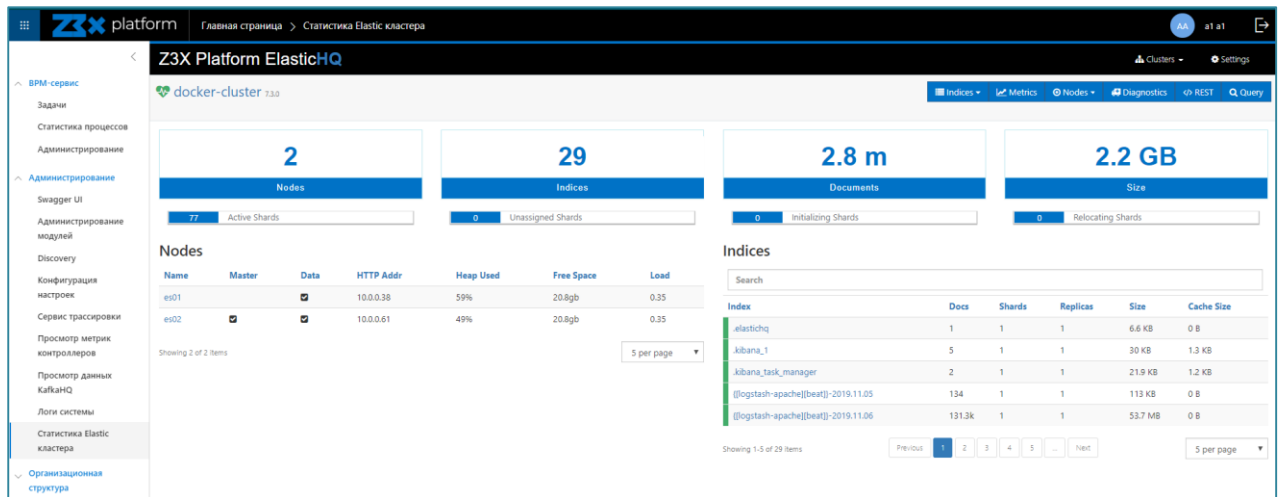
Z3X platform Главная страница > Статистика Elastic кластера AA a1 a1

BPM-сервис
Задачи
Статистика процессов
Администрирование
Администрирование
Swagger UI
Администрирование модулей
Discovery
Конфигурация настроек
Сервис трассировки
Просмотр метрик контроллеров
Просмотр данных KafkaHQ
Логи системы
Статистика Elastic кластера
Организационная структура

Z3X Platform ElasticHQ

Clusters Settings

docker-cluster 7.3.0

Indices Metrics Nodes Diagnostics REST Query

2
Nodes
77 Active Shards

29
Indices
0 Unassigned Shards

2.8 m
Documents
0 Initializing Shards

2.2 GB
Size
0 Relocating Shards

Nodes

| Name | Master | Data | HTTP Addr | Heap Used | Free Space | Load |
|---|---|---|---|---|---|---|
| es01 | | ☑ | 10.0.0.38 | 59% | 20.8gb | 0.35 |
| es02 | ☑ | ☑ | 10.0.0.61 | 49% | 20.8gb | 0.35 |

Showing 2 of 2 items
5 per page

Indices

Search

| Index | Docs | Shards | Replicas | Size | Cache Size |
|---|---|---|---|---|---|
| .elastichq | 1 | 1 | 1 | 6.6 KB | 0 B |
| .kibana_1 | 5 | 1 | 1 | 30 KB | 1.3 KB |
| .kibana_task_manager | 2 | 1 | 1 | 21.9 KB | 1.2 KB |
| {[logstash-apache][beat]}-2019.11.05 | 134 | 1 | 1 | 113 KB | 0 B |
| {[logstash-apache][beat]}-2019.11.06 | 131.3k | 1 | 1 | 53.7 MB | 0 B |

Showing 1-5 of 29 items
Previous 1 2 3 4 5 ... Next
5 per page